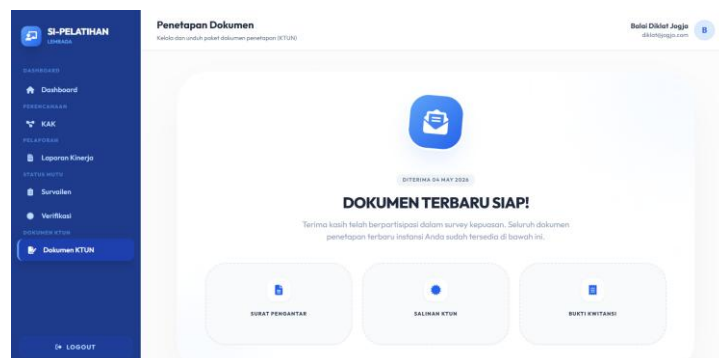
SI-PELATIHAN
LEMBAGA

DASHBOARD
Dashboard
PERENCANAAN
KAK
PELAPORAN
Laporan Kinerja
STATUS MUTU
Surveilen
Verifikasi
DOKUMEN KTUN
Dokumen KTUN

LOGOUT

Penetapan Dokumen
Kelola dan unduh paket dokumen penetapan (KTUN)

Balai Diklat Jogja
diklatjogja.com
B

DITERIMA 04 MAY 2026

DOKUMEN TERBARU SIAP!

Terima kasih telah berpartisipasi dalam survey kepuasan. Seluruh dokumen penetapan terbaru instansi Anda sudah tersedia di bawah ini.

SURAT PENGANTAR

SALINAN KTUN

BUKTI KWITANSI